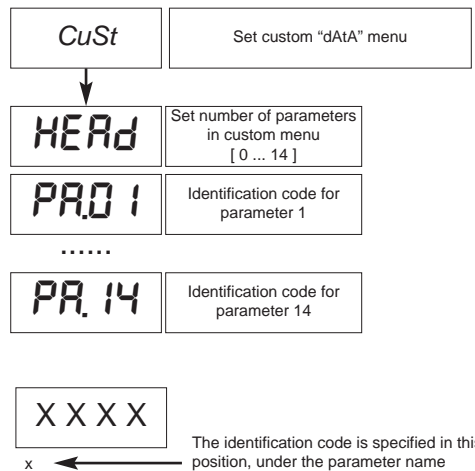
CuSt

Set custom "dAtA" menu

HEAd

Set number of parameters in custom menu [ 0 ... 14 ]

PA.01

Identification code for parameter 1

......

PA.14

Identification code for parameter 14

XXXX

x

The identification code is specified in thi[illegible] position, under the parameter name